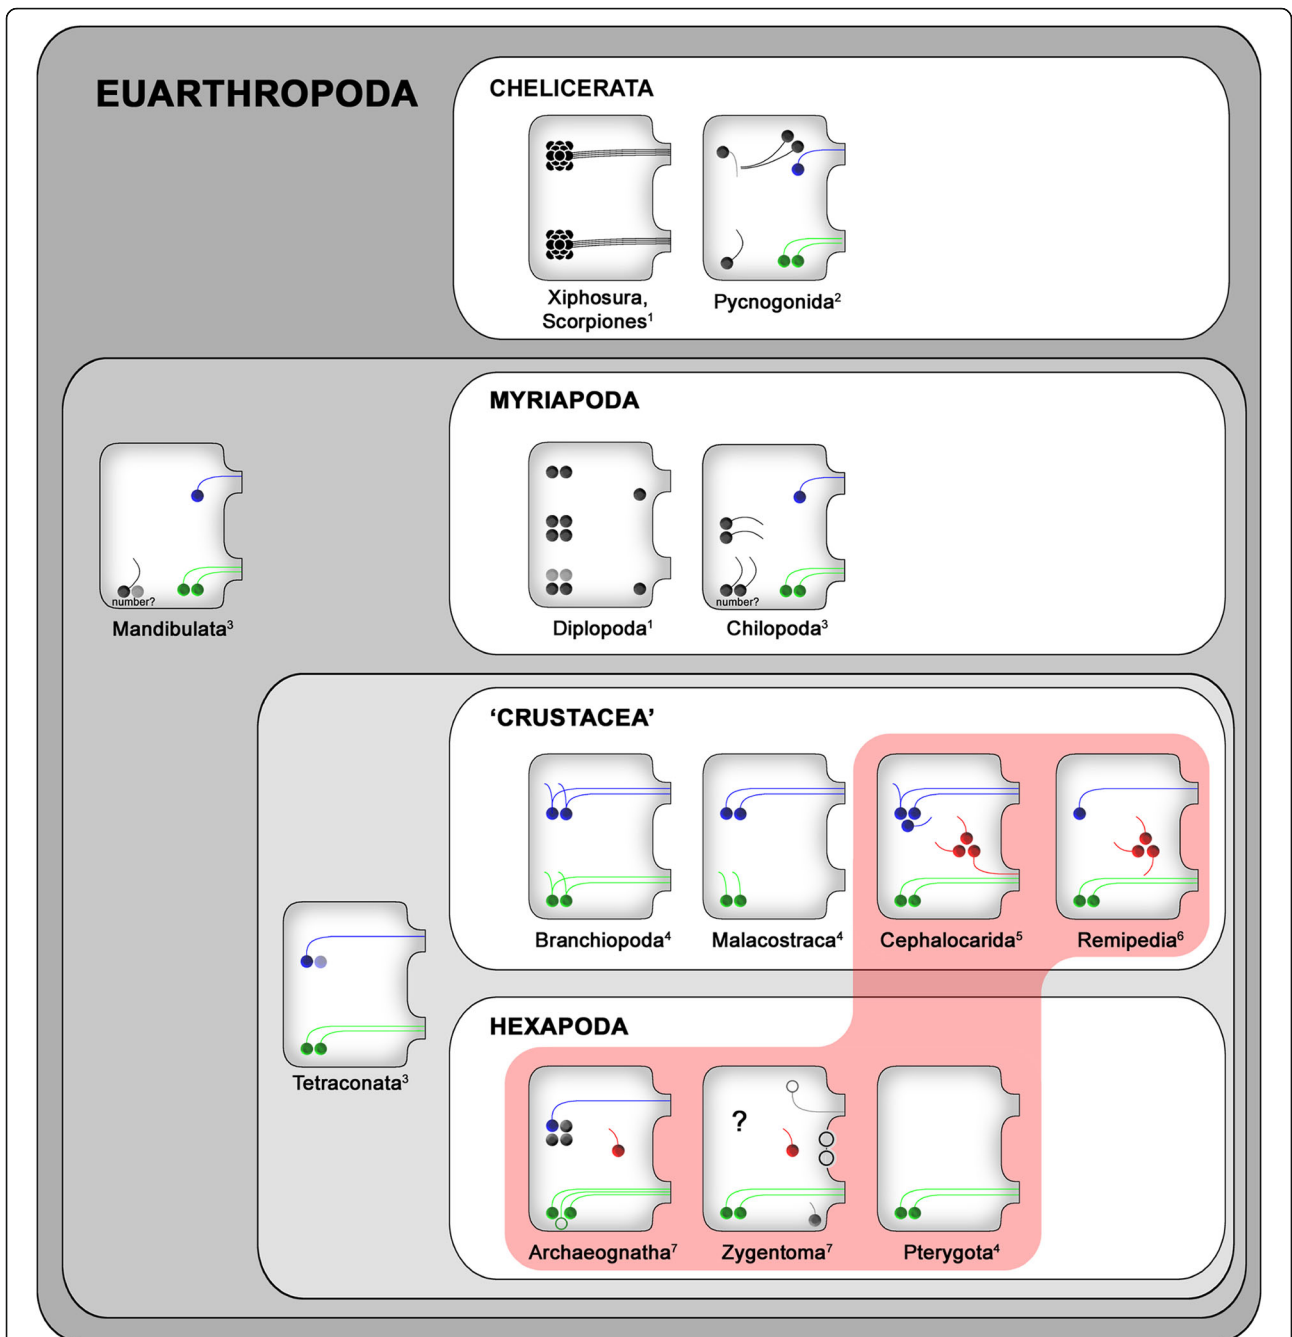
EUARTHROPODA

CHELICERATA

Xiphosura, Scorpiones$^1$

Pycnogonida$^2$

MYRIAPODA

number?

Mandibulata$^3$

Diplopoda$^1$

number?

Chilopoda$^3$

'CRUSTACEA'

Branchiopoda$^4$

Malacostraca$^4$

Cephalocarida$^5$

Remipedia$^6$

Tetraconata$^3$

HEXAPODA

Archaeognatha$^7$

?

Zygentoma$^7$

Pterygota$^4$